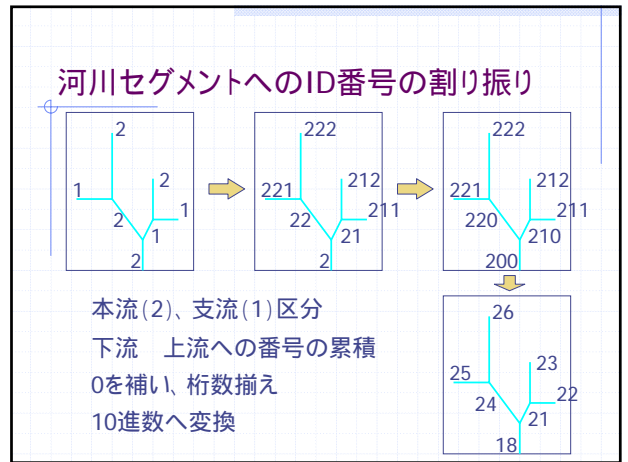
河川セグメントへのID番号の割り振り

2
1
2
2
1
1
2

222
221
212
22
211
21
2

222
221
212
220
211
210
200

26
25
23
24
22
21
18

本流(2)、支流(1)区分
下流　上流への番号の累積
0を補い、桁数揃え
10進数へ変換